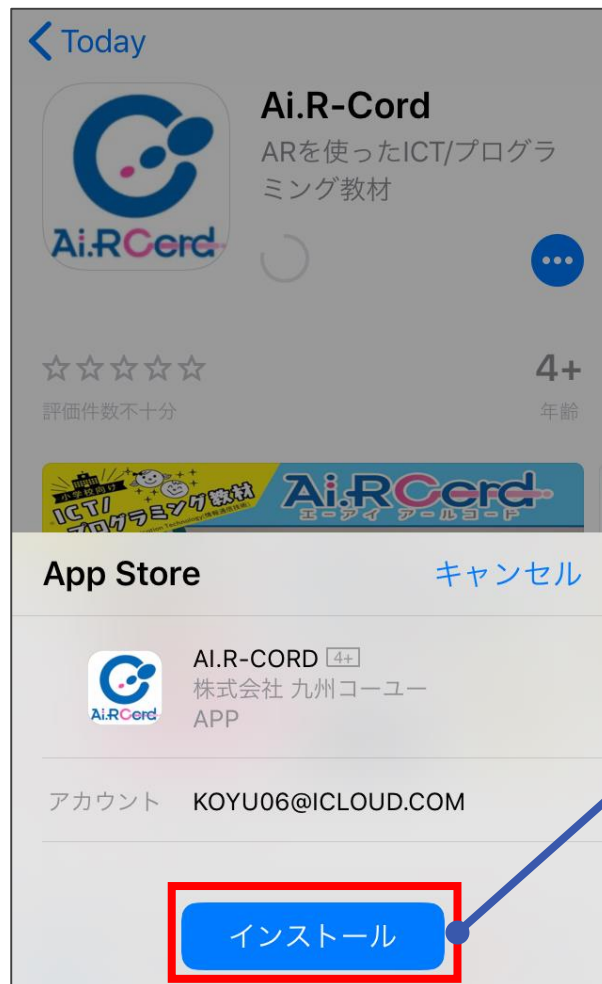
Today

Ai.R-Cord
ARを使ったICT/プログラミング教材

Ai.RCord

☆☆☆☆☆
評価件数不十分

4+
年齢

小学校向け
ICT/プログラミング教材
Ai.RCord
エーアイ アールコード

App Store
キャンセル

Ai.RCord
AI.R-CORD 4+
株式会社 九州コーユー
APP

アカウント KOYU06@ICLOUD.COM

インストール